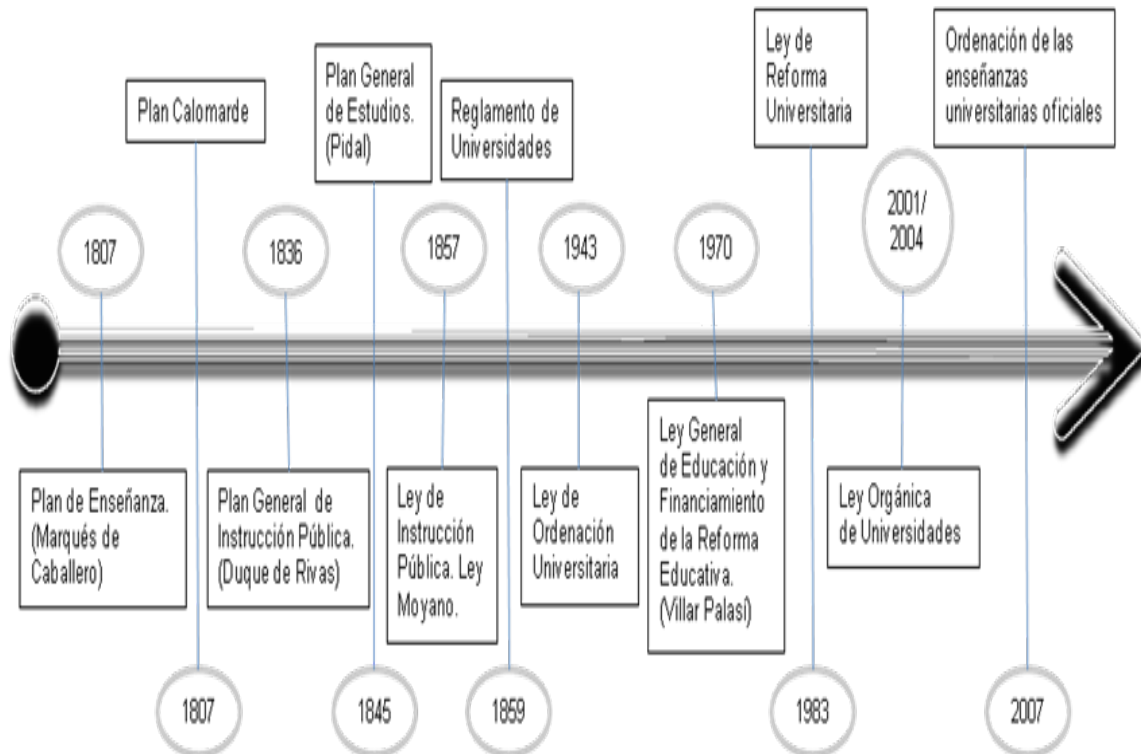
Plan Calomarde

Plan General de Estudios. (Pidal)

Reglamento de Universidades

Ley de Reforma Universitaria

Ordenación de las enseñanzas universitarias oficiales

1807

1836

1857

1943

1970

2001/ 2004

Plan de Enseñanza. (Marqués de Caballero)

Plan General de Instrucción Pública. (Duque de Rivas)

Ley de Instrucción Pública. Ley Moyano.

Ley de Ordenación Universitaria

Ley General de Educación y Financiamiento de la Reforma Educativa. (Villar Palasí)

Ley Orgánica de Universidades

1807

1845

1859

1983

2007